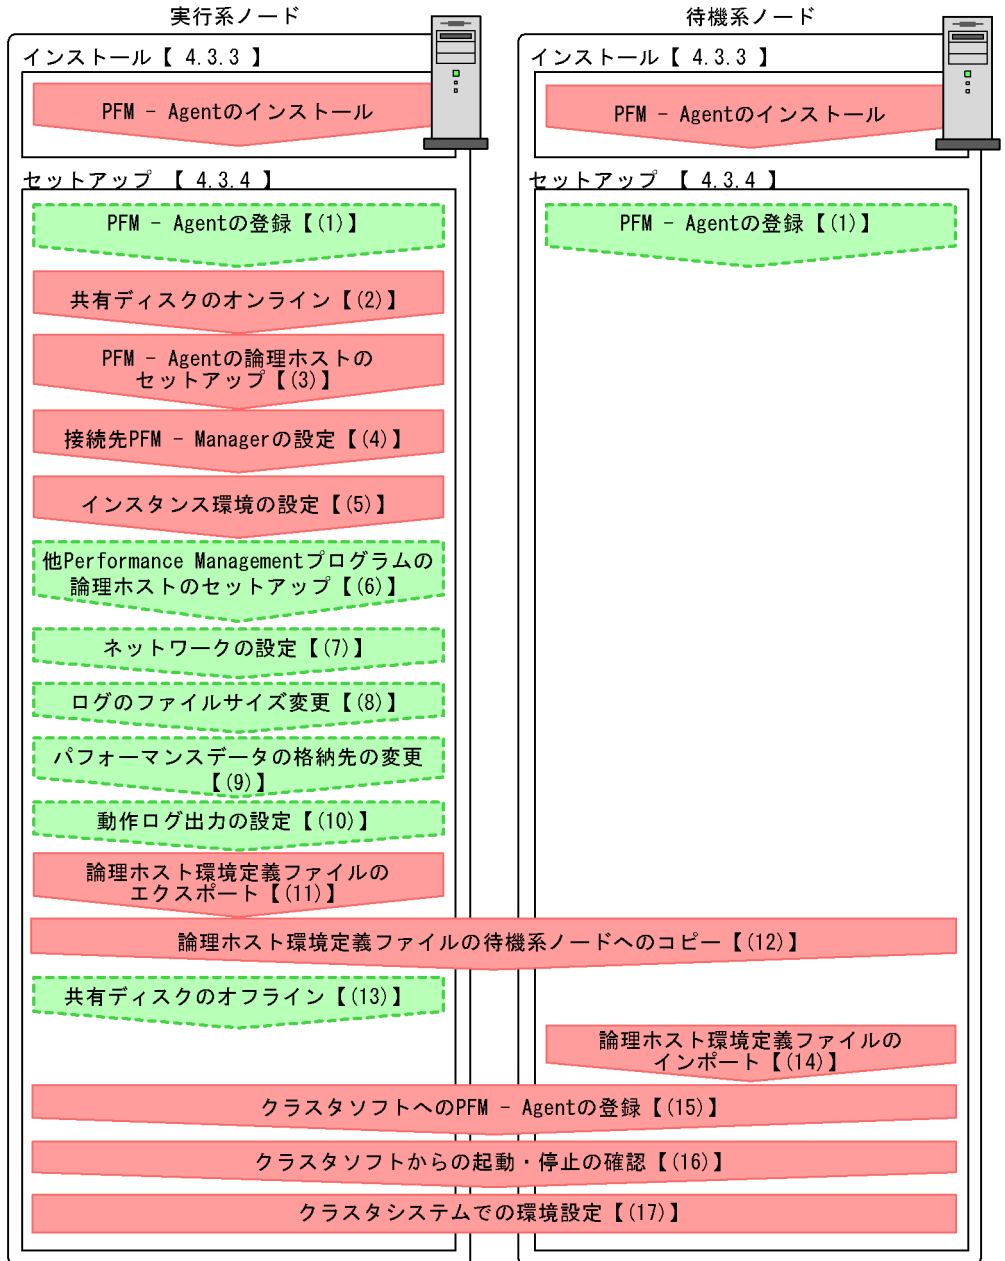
実行系ノード

インストール【 4.3.3 】

PFM － Agentのインストール

セットアップ 【 4.3.4 】

PFM － Agentの登録【(1)】

共有ディスクのオンライン【(2)】

PFM － Agentの論理ホストのセットアップ【(3)】

接続先PFM － Managerの設定【(4)】

インスタンス環境の設定【(5)】

他Performance Managementプログラムの論理ホストのセットアップ【(6)】

ネットワークの設定【(7)】

ログのファイルサイズ変更【(8)】

パフォーマンスデータの格納先の変更【(9)】

動作ログ出力の設定【(10)】

論理ホスト環境定義ファイルのエクスポート【(11)】

論理ホスト環境定義ファイルの待機系ノードへのコピー【(12)】

共有ディスクのオフライン【(13)】

クラスタソフトへのPFM － Agentの登録【(15)】

クラスタソフトからの起動・停止の確認【(16)】

クラスタシステムでの環境設定【(17)】

待機系ノード

インストール【 4.3.3 】

PFM － Agentのインストール

セットアップ 【 4.3.4 】

PFM － Agentの登録【(1)】

論理ホスト環境定義ファイルのインポート【(14)】